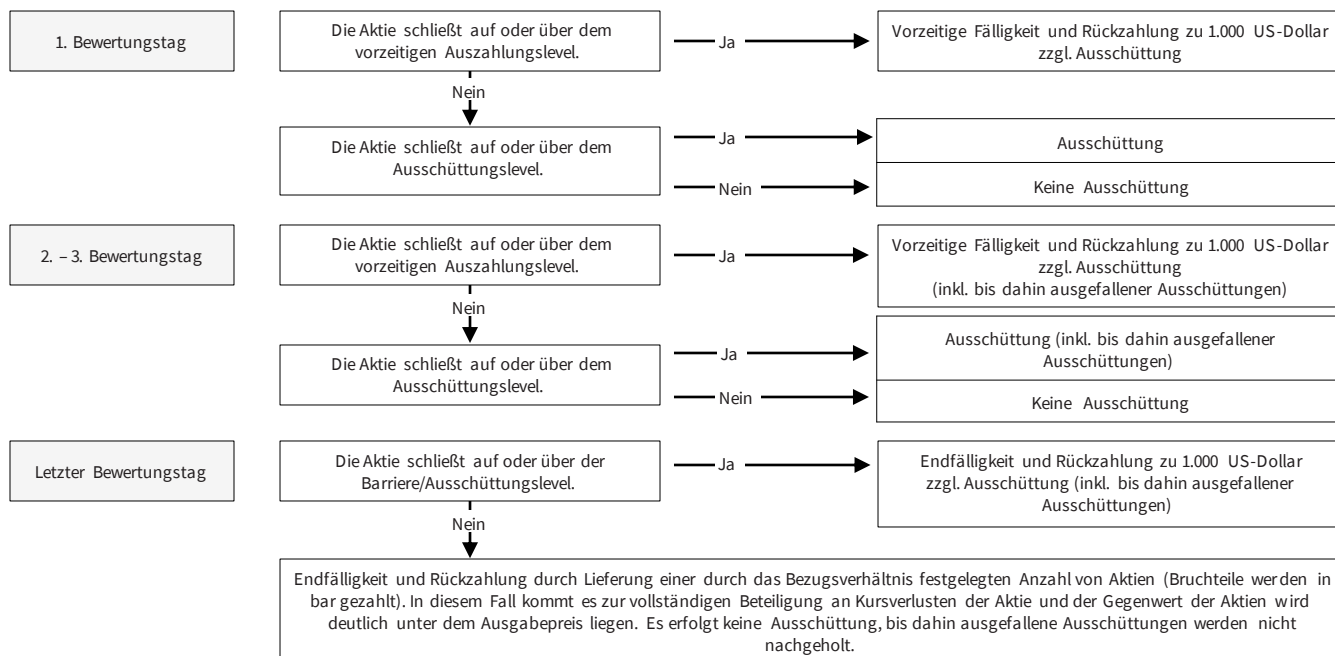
1. Bewertungstag

Die Aktie schließt auf oder über dem vorzeitigen Auszahlungslevel.

Ja

Vorzeitige Fälligkeit und Rückzahlung zu 1.000 US-Dollar zzgl. Ausschüttung

Nein

Die Aktie schließt auf oder über dem Ausschüttungslevel.

Ja

Ausschüttung

Nein

Keine Ausschüttung

2. – 3. Bewertungstag

Die Aktie schließt auf oder über dem vorzeitigen Auszahlungslevel.

Ja

Vorzeitige Fälligkeit und Rückzahlung zu 1.000 US-Dollar zzgl. Ausschüttung (inkl. bis dahin ausgefallener Ausschüttungen)

Nein

Die Aktie schließt auf oder über dem Ausschüttungslevel.

Ja

Ausschüttung (inkl. bis dahin ausgefallener Ausschüttungen)

Nein

Keine Ausschüttung

Letzter Bewertungstag

Die Aktie schließt auf oder über der Barriere/Ausschüttungslevel.

Ja

Endfälligkeit und Rückzahlung zu 1.000 US-Dollar zzgl. Ausschüttung (inkl. bis dahin ausgefallener Ausschüttungen)

Nein

Endfälligkeit und Rückzahlung durch Lieferung einer durch das Bezugsverhältnis festgelegten Anzahl von Aktien (Bruchteile werden in bar gezahlt). In diesem Fall kommt es zur vollständigen Beteiligung an Kursverlusten der Aktie und der Gegenwert der Aktien wird deutlich unter dem Ausgabepreis liegen. Es erfolgt keine Ausschüttung, bis dahin ausgefallene Ausschüttungen werden nicht nachgeholt.